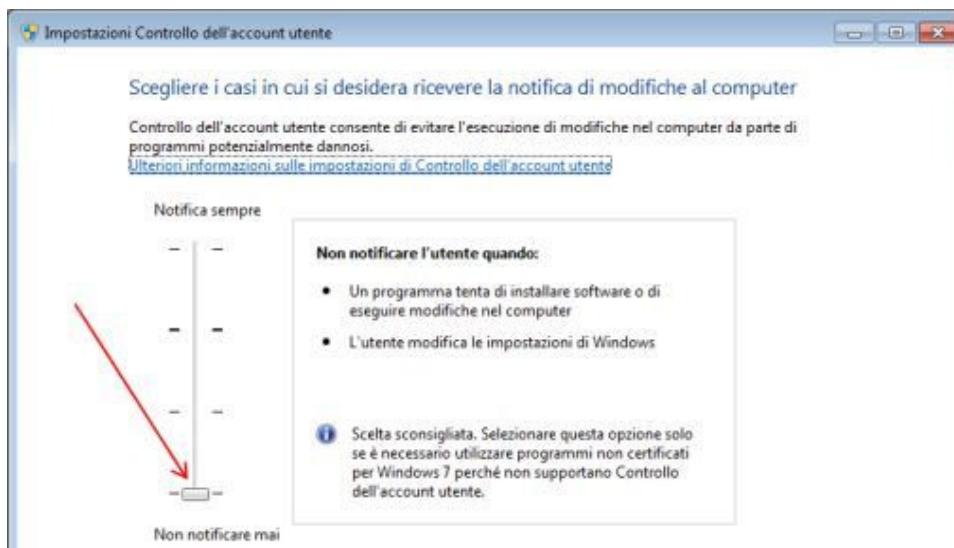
Impostazioni Controllo dell'account utente

Scegliere i casi in cui si desidera ricevere la notifica di modifiche al computer

Controllo dell'account utente consente di evitare l'esecuzione di modifiche nel computer da parte di programmi potenzialmente dannosi.
Ulteriori informazioni sulle impostazioni di Controllo dell'account utente

Notifica sempre

Non notificare l'utente quando:

- Un programma tenta di installare software o di eseguire modifiche nel computer
- L'utente modifica le impostazioni di Windows

Scelta sconsigliata. Selezionare questa opzione solo se è necessario utilizzare programmi non certificati per Windows 7 perché non supportano Controllo dell'account utente.

Non notificare mai